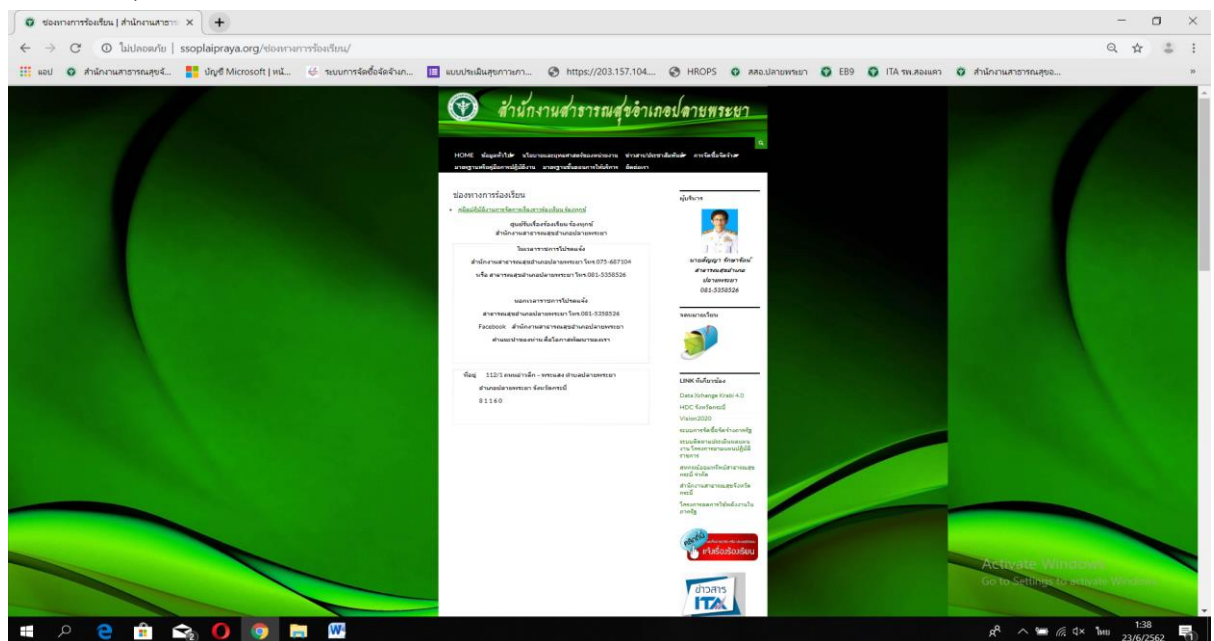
ช่องทางการร้องเรียน | สำนักงานสาธา ×

ไม่ปลอดภัย | ssoplaipraya.org/ช่องทางการร้องเรียน/

แอป สำนักงานสาธารณสุขจั... บัญชี Microsoft | หน้... ระบบการจัดซื้อจัดจ้างภ... แบบประเมินสุขภาพภา... https://203.157.104... HROPS สสอ.ปลายพระยา EB9 ITA รพ.คลองแดง สำนักงานสาธารณสุขอ...

สำนักงานสาธารณสุขอำเภอปลายพระยา

HOME ข้อมูลทั่วไป นโยบายและยุทธศาสตร์ของหน่วยงาน ข่าวสาร/ประชาสัมพันธ์ การจัดซื้อจัดจ้าง มาตรฐานหรือคู่มือการปฏิบัติงาน มาตรฐานขั้นตอนการให้บริการ ติดต่อเรา

ช่องทางการร้องเรียน

• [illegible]

ศูนย์รับเรื่องร้องเรียน ร้องทุกข์
สำนักงานสาธารณสุขอำเภอปลายพระยา

ในเวลาราชการการโปรดแจ้ง
สำนักงานสาธารณสุขอำเภอปลายพระยา โทร.075-687104
หรือ สาธารณสุขอำเภอปลายพระยา โทร.081-5358526

นอกเวลาราชการโปรดแจ้ง
สาธารณสุขอำเภอปลายพระยา โทร.081-5358526
Facebook สำนักงานสาธารณสุขอำเภอปลายพระยา
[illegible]

ที่อยู่ 112/1 ถนนเขาเขน - พระแสง ตำบลปลายพระยา
อำเภอปลายพระยา จังหวัดกระบี่
81160

ผู้บริหาร

นายสัญญา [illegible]
สาธารณสุขอำเภอ
ปลายพระยา
081-5358526

จดหมายเวียน

LINK หน่วยงานที่เกี่ยวข้อง
Data Xchange Krabi 4.0
HDC จังหวัดกระบี่
Vision2020
ระบบการจัดซื้อจัดจ้างภาครัฐ
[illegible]
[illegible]
สำนักงานสาธารณสุขจังหวัดกระบี่
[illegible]

คลิกที่นี่ แจ้งเรื่องร้องเรียน

ข่าวสาร ITA

Activate Windows
Go to Settings to activate Windows.

1:38
23/6/2562
ไทย